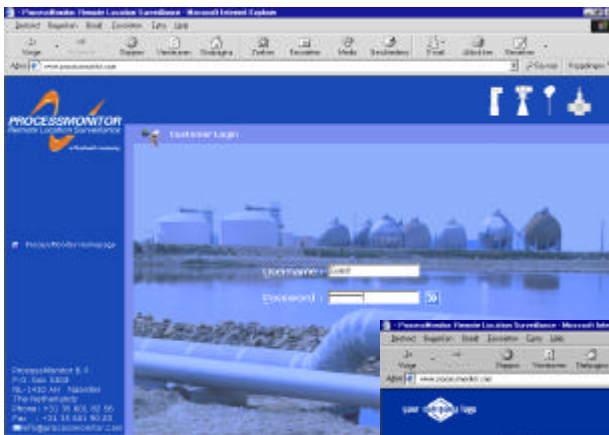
ProcessMonitor Remote Location Surveillance - Microsoft Internet Explorer
Bestand Bewerken Beeld Favorieten Extra Help
Vorige Volgende Stoppen Vernieuwen Startpagina Zoeken Favorieten Media Geschiedenis E-mail Afdrukken Bewerken
Adres www.processmonitor.com
Ga naar Koppelingen

PROCESSMONITOR
Remote Location Surveillance
a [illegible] company

Customer Login

ProcessMonitor Homepage

Username : Guest
Password : ••••••••

ProcessMonitor B.V.
P.O. Box 3308
NL-1430 AH Nieuw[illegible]
The Netherlands
Phone : +31 35 601 02 56
Fax : +31 35 601 60 23
Email: info@processmonitor.com

ProcessMonitor Remote Location Surveillance - Microsoft Inter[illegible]
Bestand Bewerken Beeld Favorieten Extra Help
Vorige Stoppen Vernieuwen Startpagina
Adres www.processmonitor.com
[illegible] Logo